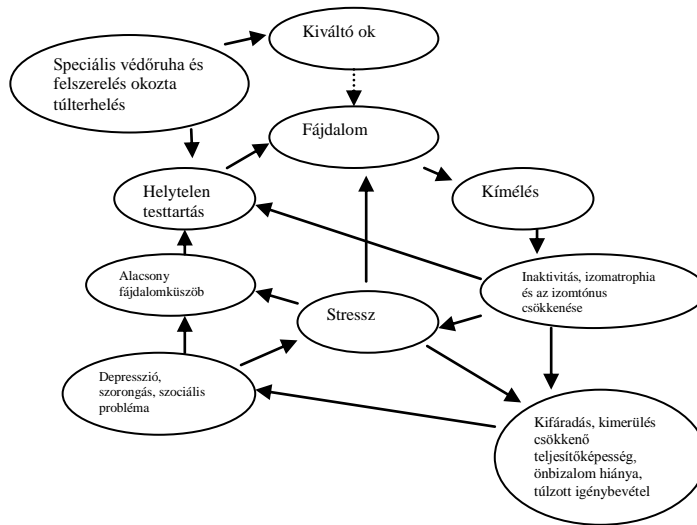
Speciális védőruha és felszerelés okozta túlterhelés

Kiváltó ok

Fájdalom

Helytelen testtartás

Kímélés

Alacsony fájdalomküszöb

Stressz

Inaktivitás, izomatrophia és az izomtónus csökkenése

Depresszió, szorongás, szociális probléma

Kifáradás, kimerülés csökkenő teljesítőképesség, önbizalom hiánya, túlzott igénybevétel